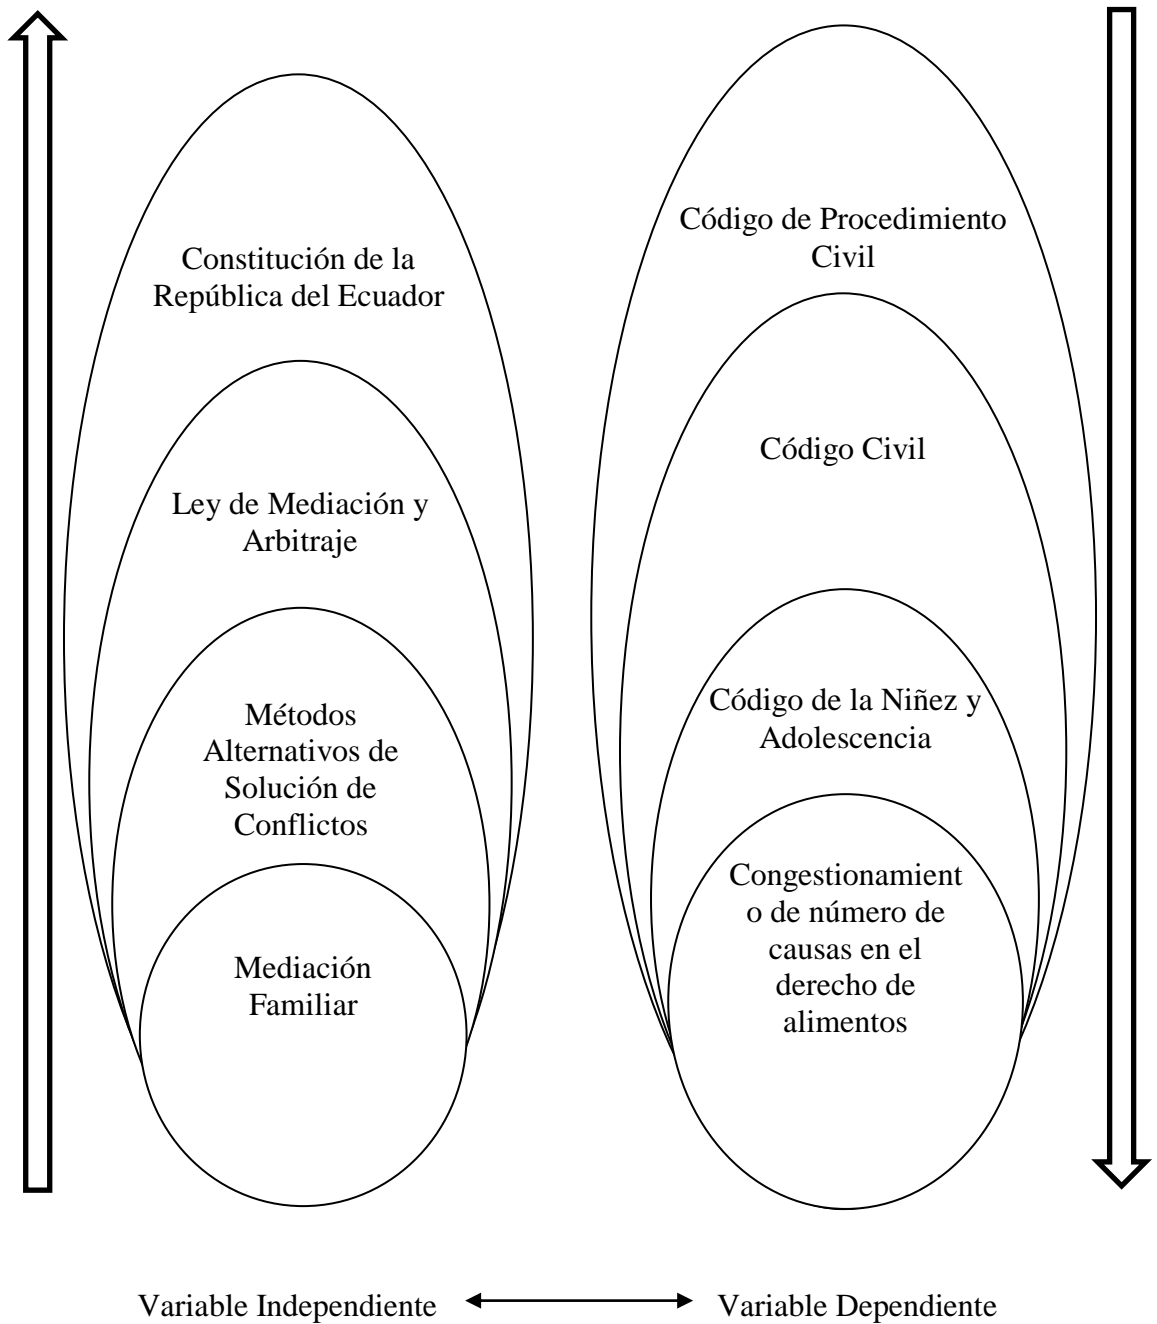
Constitución de la República del Ecuador

Ley de Mediación y Arbitraje

Métodos Alternativos de Solución de Conflictos

Mediación Familiar

Código de Procedimiento Civil

Código Civil

Código de la Niñez y Adolescencia

Congestionamient o de número de causas en el derecho de alimentos

Variable Independiente

Variable Dependiente